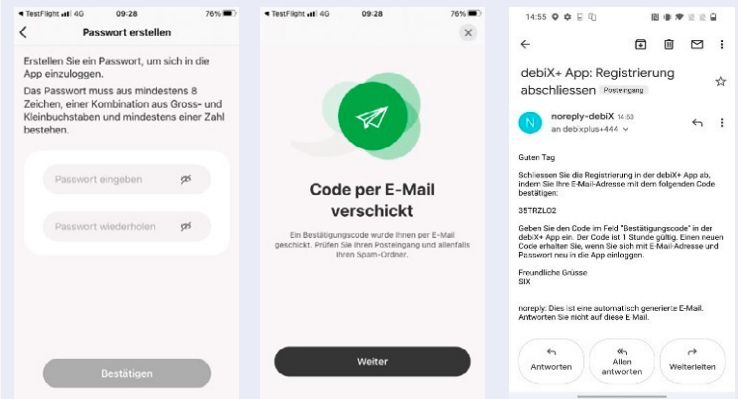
◂ TestFlight 4G 09:28 76%

Passwort erstellen

Erstellen Sie ein Passwort, um sich in die App einzuloggen.

Das Passwort muss aus mindestens 8 Zeichen, einer Kombination aus Gross- und Kleinbuchstaben und mindestens einer Zahl bestehen.

Passwort eingeben

Passwort wiederholen

Bestätigen

◂ TestFlight 4G 09:28 76%

Code per E-Mail verschickt

Ein Bestätigungscode wurde Ihnen per E-Mail geschickt. Prüfen Sie Ihren Posteingang und allenfalls Ihren Spam-Ordner.

Weiter

14:55

debiX+ App: Registrierung abschliessen Posteingang

noreply-debiX 14:53
an debixplus+444

Guten Tag

Schliessen Sie die Registrierung in der debiX+ App ab, indem Sie Ihre E-Mail-Adresse mit dem folgenden Code bestätigen:

35TRZL02

Geben Sie den Code im Feld "Bestätigungscode" in der debiX+ App ein. Der Code ist 1 Stunde gültig. Einen neuen Code erhalten Sie, wenn Sie sich mit E-Mail-Adresse und Passwort neu in die App einloggen.

Freundliche Grüsse
SIX

noreply: Dies ist eine automatisch generierte E-Mail. Antworten Sie nicht auf diese E-Mail.

Antworten

Allen antworten

Weiterleiten